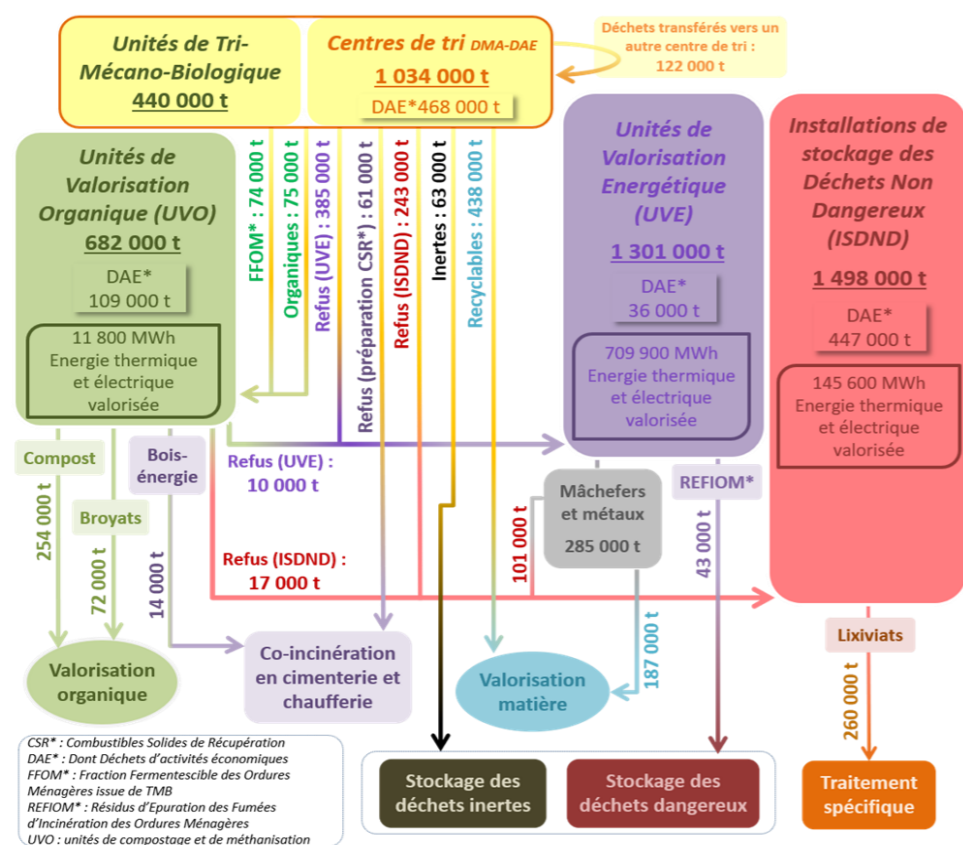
Unités de Tri-Mécano-Biologique
440 000 t

Centres de tri DMA-DAE
1 034 000 t
DAE*468 000 t

Déchets transférés vers un autre centre de tri : 122 000 t

Unités de Valorisation Organique (UVO)
682 000 t
DAE*
109 000 t
11 800 MWh
Energie thermique et électrique valorisée

FFOM* : 74 000 t
Organiques : 75 000 t
Refus (UVE) : 385 000 t
Refus (préparation CSR*) : 61 000 t
Refus (ISDND) : 243 000 t
Inertes : 63 000 t
Recyclables : 438 000 t

Unités de Valorisation Energétique (UVE)
1 301 000 t
DAE*
36 000 t
709 900 MWh
Energie thermique et électrique valorisée

Installations de stockage des Déchets Non Dangereux (ISDND)
1 498 000 t
DAE*
447 000 t
145 600 MWh
Energie thermique et électrique valorisée

Compost
254 000 t
Broyats
72 000 t
Bois-énergie
14 000 t
Refus (UVE) :
10 000 t
Refus (ISDND) :
17 000 t
101 000 t
Mâchefers et métaux
285 000 t
REFIOM*
43 000 t
187 000 t
Lixiviats
260 000 t

Valorisation organique
Co-incinération en cimenterie et chaufferie
Valorisation matière
Stockage des déchets inertes
Stockage des déchets dangereux
Traitement spécifique

CSR* : Combustibles Solides de Récupération
DAE* : Dont Déchets d'activités économiques
FFOM* : Fraction Fermentescible des Ordures Ménagères issue de TMB
REFIOM* : Résidus d'Epuration des Fumées d'Incinération des Ordures Ménagères
UVO : unités de compostage et de méthanisation